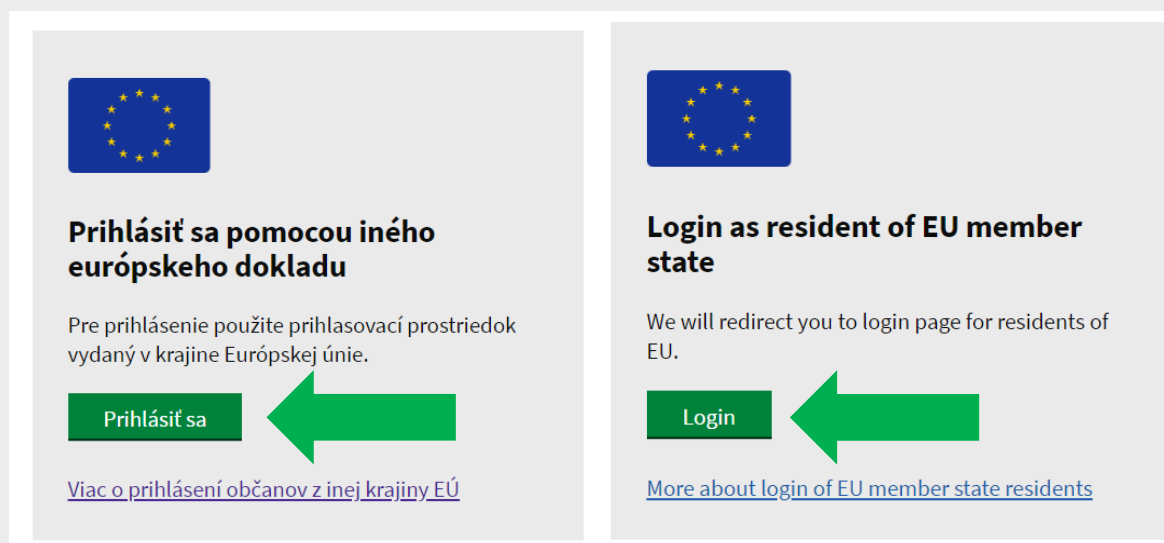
Prihlásiť sa pomocou iného európskeho dokladu

Pre prihlásenie použite prihlasovací prostriedok vydaný v krajine Európskej únie.

Prihlásiť sa

Viac o prihlásení občanov z inej krajiny EÚ

Login as resident of EU member state

We will redirect you to login page for residents of EU.

Login

More about login of EU member state residents